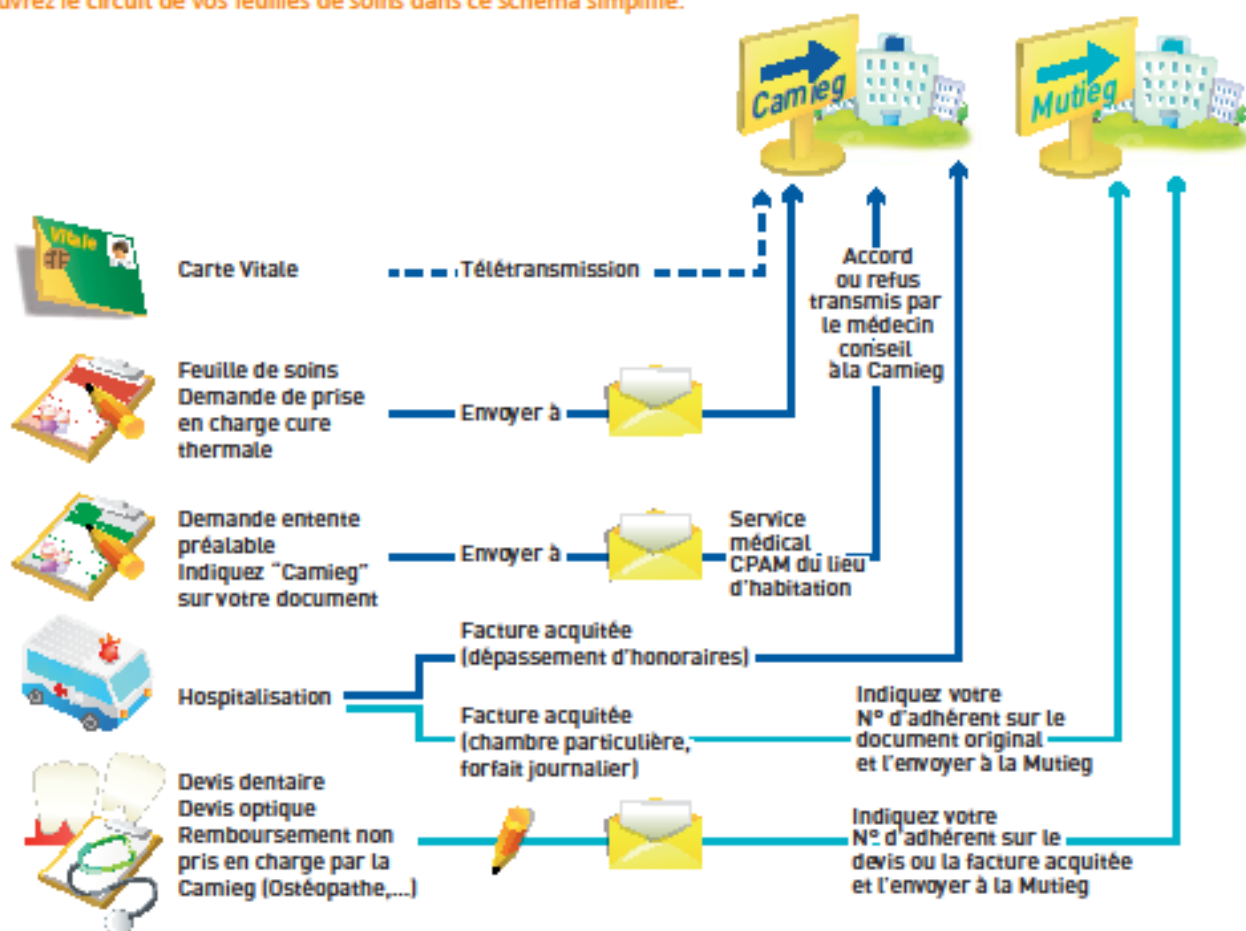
uvrez le circuit de vos feuilles de soins dans ce schéma simplifié.

Camieg

Mutieg

Vitale

Carte Vitale

Télétransmission

Accord ou refus transmis par le médecin conseil àla Camieg

Feuille de soins Demande de prise en charge cure thermale

Envoyer à

Demande entente préalable Indiquez "Camieg" sur votre document

Envoyer à

Service médical CPAM du lieu d'habitation

Hospitalisation

Facture acquitée (dépassement d'honoraires)

Facture acquitée (chambre particulière, forfait journalier)

Indiquez votre N° d'adhérent sur le document original et l'envoyer à la Mutieg

Devis dentaire Devis optique Remboursement non pris en charge par la Camieg (Ostéopathe,...)

Indiquez votre N° d'adhérent sur le devis ou la facture acquitée et l'envoyer à la Mutieg